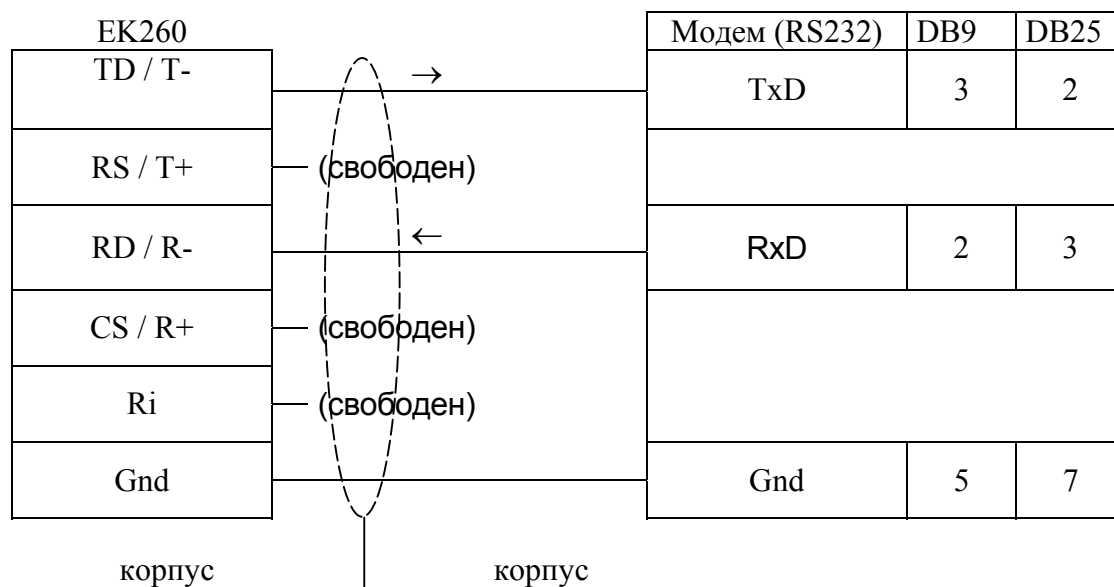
EK260

| |
|---|
| TD / T- |
| RS / T+ |
| RD / R- |
| CS / R+ |
| Ri |
| Gnd |

→

(свободен)

←

(свободен)

(свободен)

| Модем (RS232) | DB9 | DB25 |
|---|---|---|
| TxD | 3 | 2 |
| | | |
| RxD | 2 | 3 |
| | | |
| | | |
| Gnd | 5 | 7 |

корпус

корпус